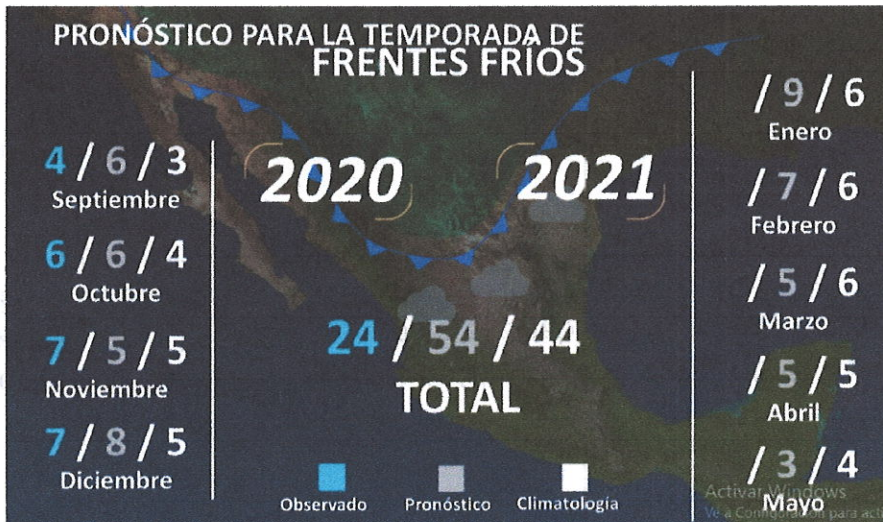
PRONÓSTICO PARA LA TEMPORADA DE
FRENTES FRÍOS

4 / 6 / 3
Septiembre

6 / 6 / 4
Octubre

7 / 5 / 5
Noviembre

7 / 8 / 5
Diciembre

2020 2021

24 / 54 / 44
TOTAL

Observado Pronóstico Climatología

/ 9 / 6
Enero

/ 7 / 6
Febrero

/ 5 / 6
Marzo

/ 5 / 5
Abril

/ 3 / 4
Mayo

Activar Windows
Ve a Configuración para activar